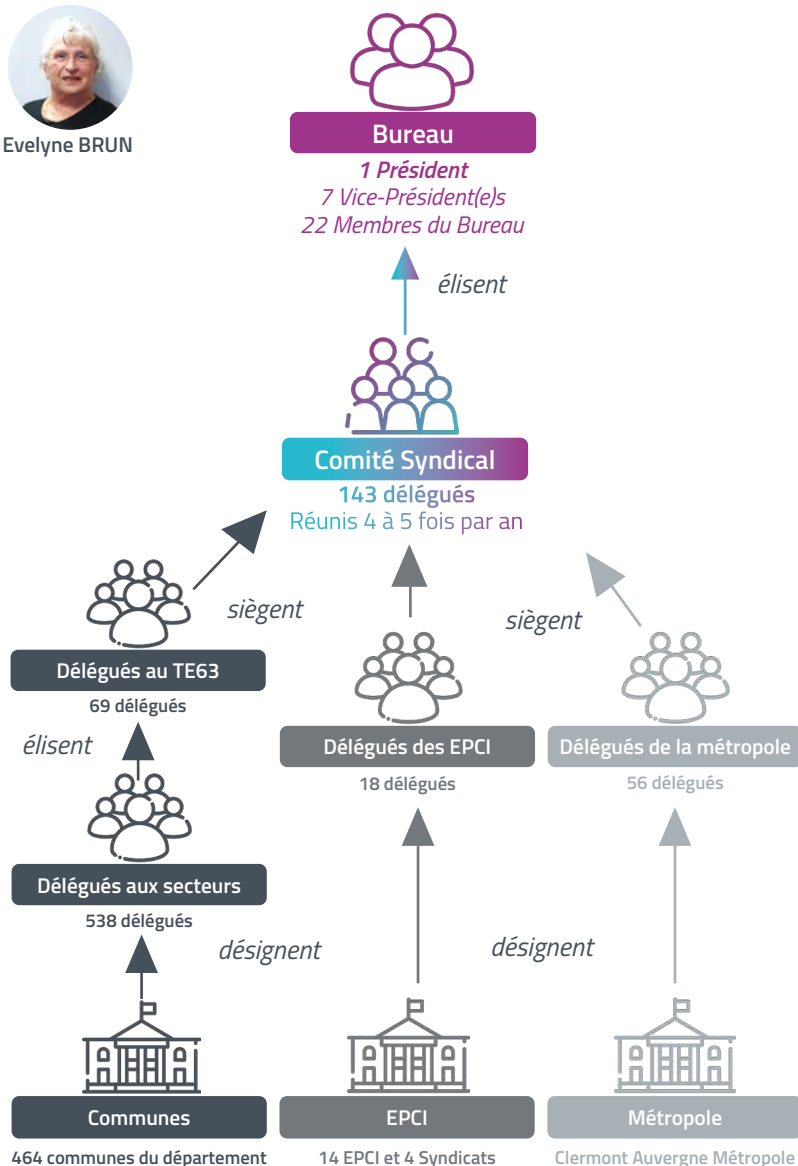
Evelyne BRUN

Bureau
1 Président
7 Vice-Président(e)s
22 Membres du Bureau

élisent

Comité Syndical
143 délégués
Réunis 4 à 5 fois par an

siègent

siègent

Délégués au TE63
69 délégués

élisent

Délégués aux secteurs
538 délégués

Délégués des EPCI
18 délégués

Délégués de la métropole
56 délégués

désignent

désignent

Communes
464 communes du département

EPCI
14 EPCI et 4 Syndicats

Métropole
Clermont Auvergne Métropole